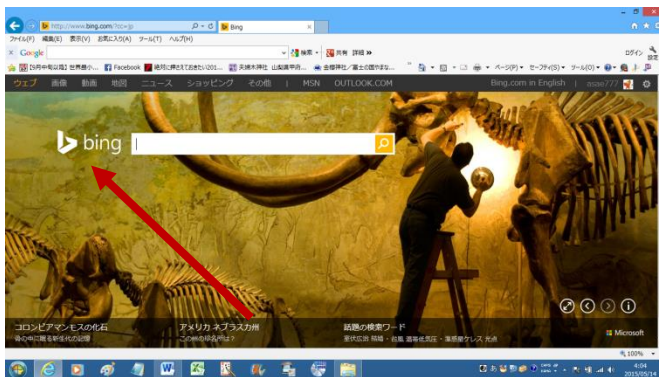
http://www.bing.com/?cc=jp
Bing
ファイル(F) 編集(E) 表示(V) お気に入り(A) ツール(T) ヘルプ(H)
Google
検索 共有 詳細 »
ログイン
設定
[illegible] Facebook 絶対に押さえておきたい101... 天満天神社 山梨県甲府... 金櫻神社 /富士の国やまな...
ページ(P) セーフティ(S) ツール(O)
ウェブ 画像 動画 地図 ニュース ショッピング その他 | MSN OUTLOOK.COM
Bing.com in English
bing
コロンビアマンモスの化石
骨の中に眠る新世代の記憶
アメリカ ネブラスカ州
この州の旧名称は?
話題の検索ワード
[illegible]
Microsoft
100%
4:04
2015/05/14